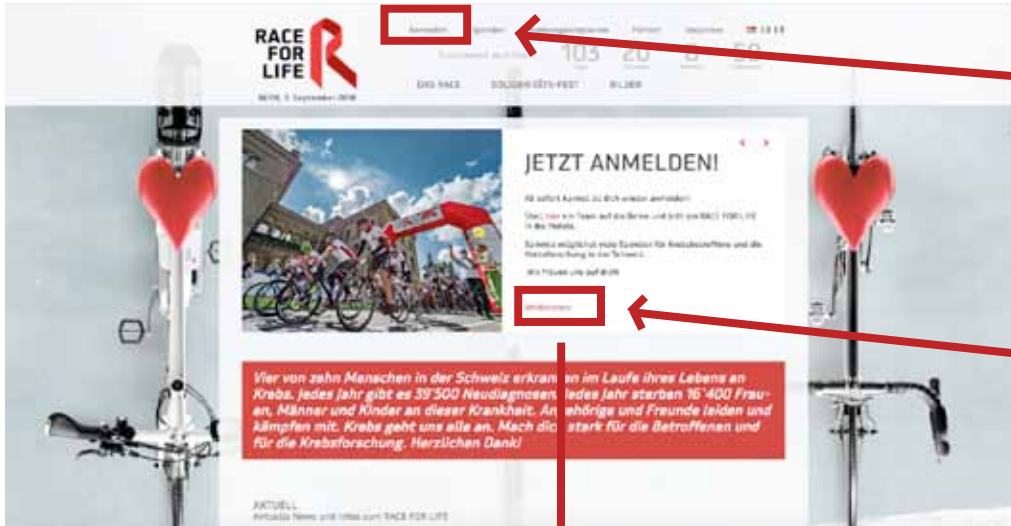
RACE FOR LIFE

BERN, 2. September 2018

Anmelden

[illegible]

103 20 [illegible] 50

DAS RACE  SOLIDARITÄTS-FEST  BILDER

JETZT ANMELDEN!

Ab sofort kannst du dich wieder anmelden!

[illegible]

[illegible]

Wir freuen uns auf dich

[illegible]

Vier von zehn Menschen in der Schweiz erkranken im Laufe ihres Lebens an Krebs. Jedes Jahr gibt es 39'500 Neudiagnosen, jedes Jahr sterben 16'400 Frauen, Männer und Kinder an dieser Krankheit. Angehörige und Freunde leiden und kämpfen mit. Krebs geht uns alle an. Mach dich stark für die Betroffenen und für die Krebsforschung. Herzlichen Dank!

AKTUELL
Aktuelle News und Infos zum RACE FOR LIFE